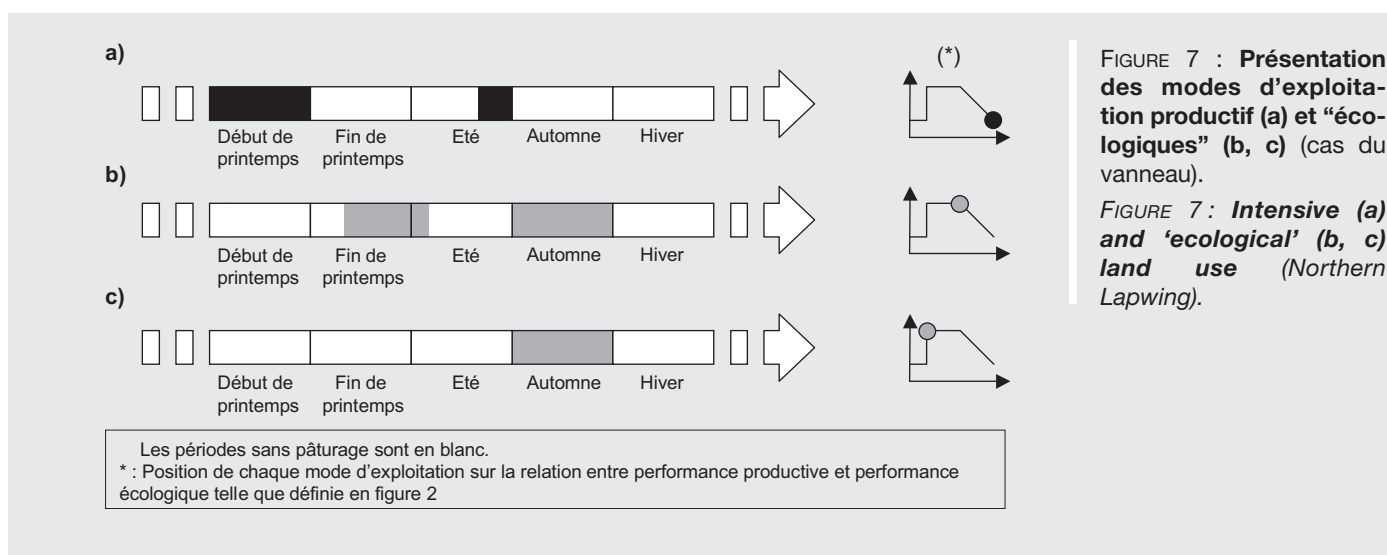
a)

(*)

Début de printemps | Fin de printemps | Eté | Automne | Hiver

b)

Début de printemps | Fin de printemps | Eté | Automne | Hiver

c)

Début de printemps | Fin de printemps | Eté | Automne | Hiver

Les périodes sans pâturage sont en blanc.
* : Position de chaque mode d'exploitation sur la relation entre performance productive et performance écologique telle que définie en figure 2

FIGURE 7 : **Présentation des modes d'exploitation productif (a) et "écologiques" (b, c)** (cas du vanneau).

*FIGURE 7 : **Intensive (a) and 'ecological' (b, c) land use** (Northern Lapwing).*